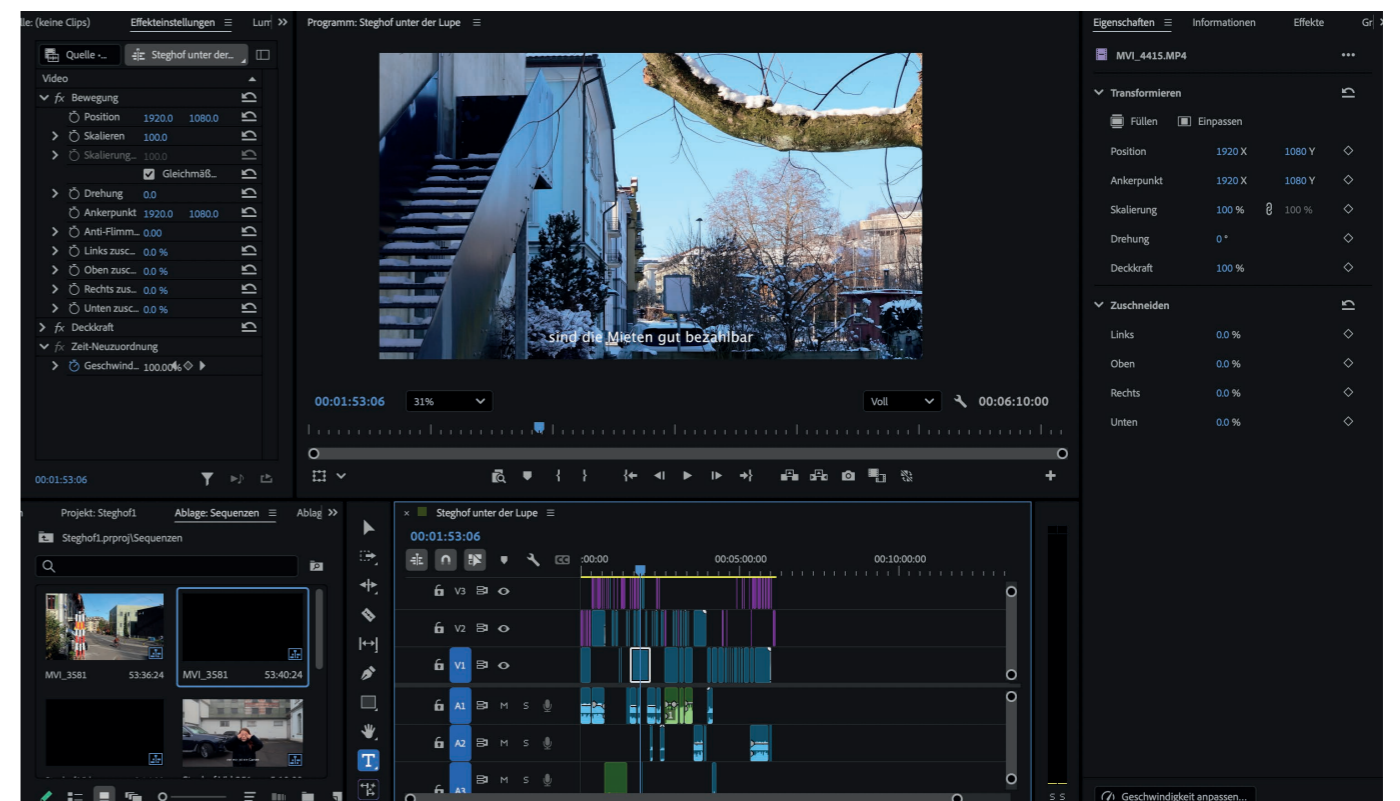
lle: (keine Clips) Effekteinstellungen ≡ Lum »

Quelle -... Steghof unter der...

Video
fx Bewegung
Position 1920.0 1080.0
Skalieren 100.0
Skalierung... 100.0
Gleichmäß...
Drehung 0.0
Ankerpunkt 1920.0 1080.0
Anti-Flimm... 0.00
Links zusc... 0.0 %
Oben zusc... 0.0 %
Rechts zus... 0.0 %
Unten zusc... 0.0 %
fx Deckkraft
fx Zeit-Neuzuordnung
Geschwind... 100.00%

00:01:53:06

Programm: Steghof unter der Lupe ≡

sind die Mieten gut bezahlbar

00:01:53:06 31% Voll 00:06:10:00

Eigenschaften ≡ Informationen Effekte Gr
MVI_4415.MP4
Transformieren
Füllen Einpassen
Position 1920 X 1080 Y
Ankerpunkt 1920 X 1080 Y
Skalierung 100 % 100 %
Drehung 0 °
Deckkraft 100 %
Zuschneiden
Links 0.0 %
Oben 0.0 %
Rechts 0.0 %
Unten 0.0 %

Projekt: Steghof1 Ablage: Sequenzen ≡ Ablag »
Steghof1.prproj\Sequenzen
MVI_3581 53:36:24
MVI_3581 53:40:24

× Steghof unter der Lupe ≡
00:01:53:06
:00:00 00:05:00:00 00:10:00:00
V3
V2
V1
A1 M S
A2 M S
A3 M S

S S

Geschwindigkeit anpassen...